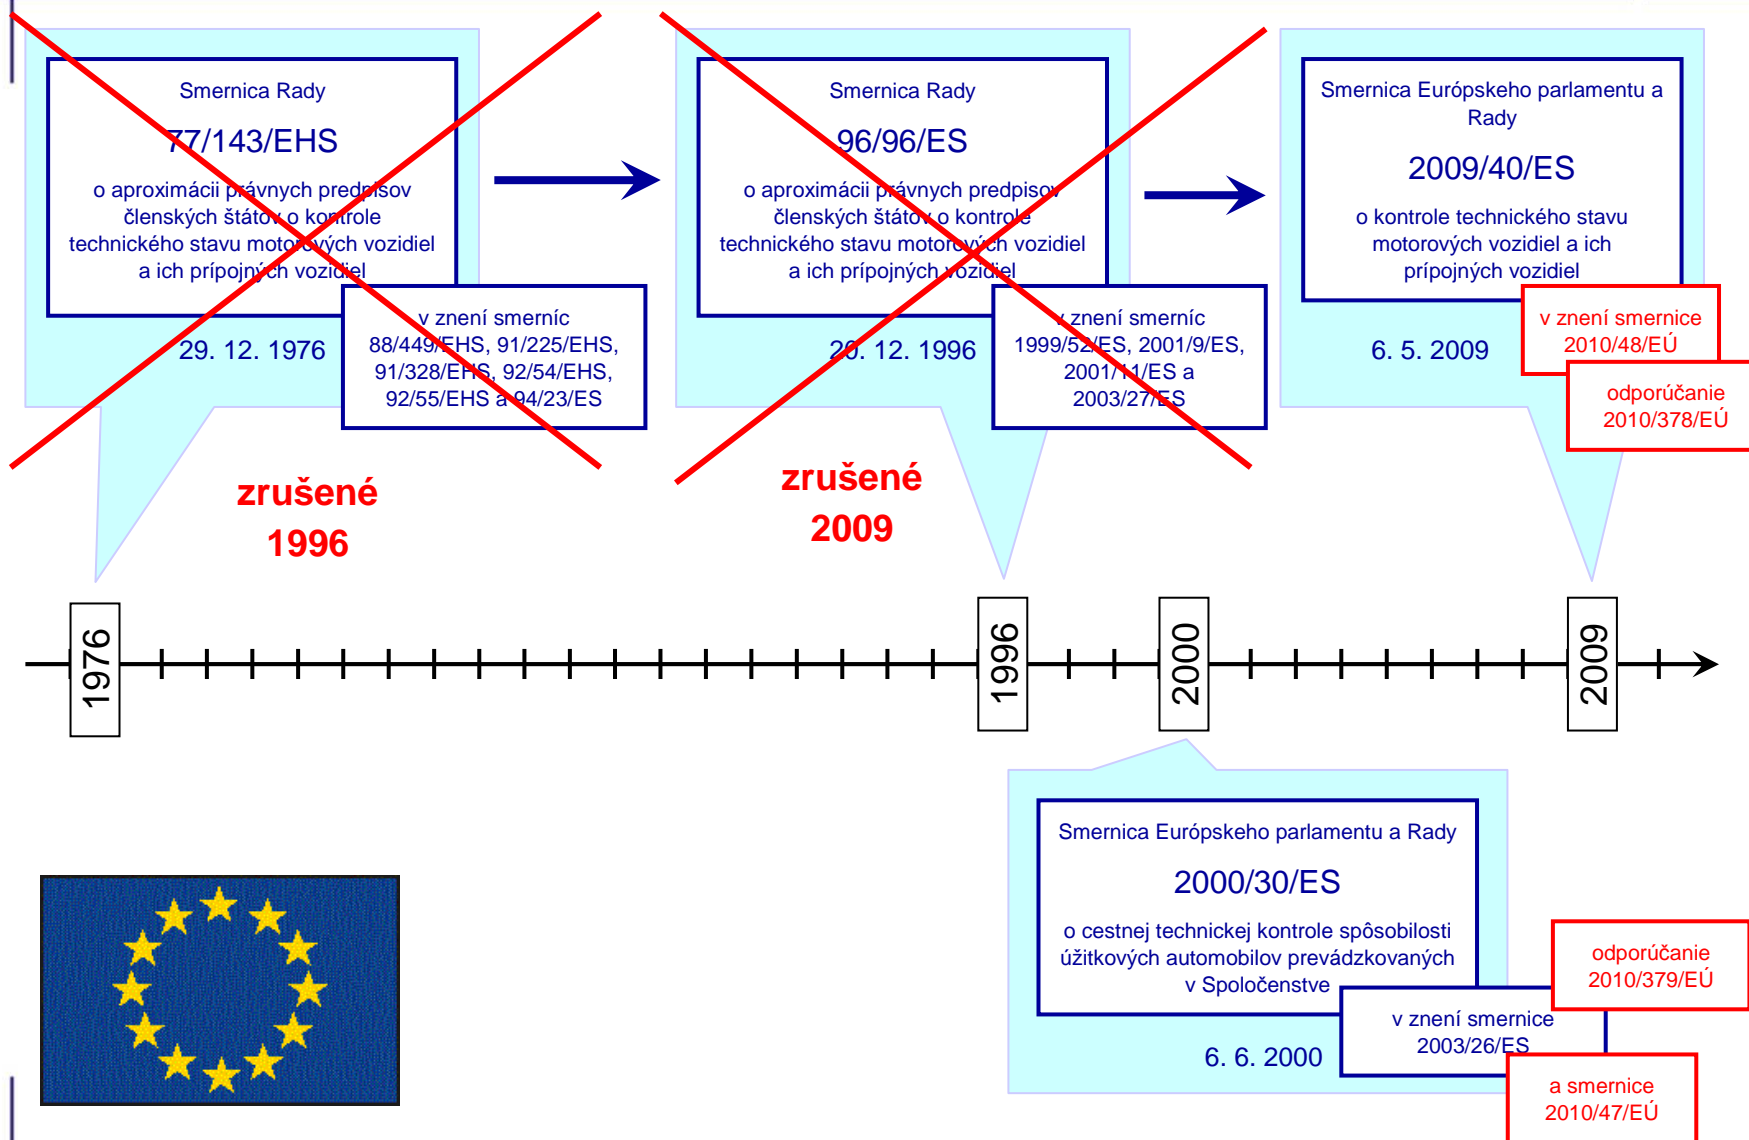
Smernica Rady

77/143/EHS

o aproximácii právnych predpisov členských štátov o kontrole technického stavu motorových vozidiel a ich prípojných vozidiel

v znení smerníc 88/449/EHS, 91/225/EHS, 91/328/EHS, 92/54/EHS, 92/55/EHS a 94/23/ES

29. 12. 1976

zrušené 1996

Smernica Rady

96/96/ES

o aproximácii právnych predpisov členských štátov o kontrole technického stavu motorových vozidiel a ich prípojných vozidiel

v znení smerníc 1999/52/ES, 2001/9/ES, 2001/11/ES a 2003/27/ES

20. 12. 1996

zrušené 2009

Smernica Európskeho parlamentu a Rady

2009/40/ES

o kontrole technického stavu motorových vozidiel a ich prípojných vozidiel

6. 5. 2009

v znení smernice 2010/48/EÚ

odporúčanie 2010/378/EÚ

1976

1996

2000

2009

Smernica Európskeho parlamentu a Rady

2000/30/ES

o cestnej technickej kontrole spôsobilosti úžitkových automobilov prevádzkovaných v Spoločenstve

6. 6. 2000

v znení smernice 2003/26/ES

odporúčanie 2010/379/EÚ

a smernice 2010/47/EÚ